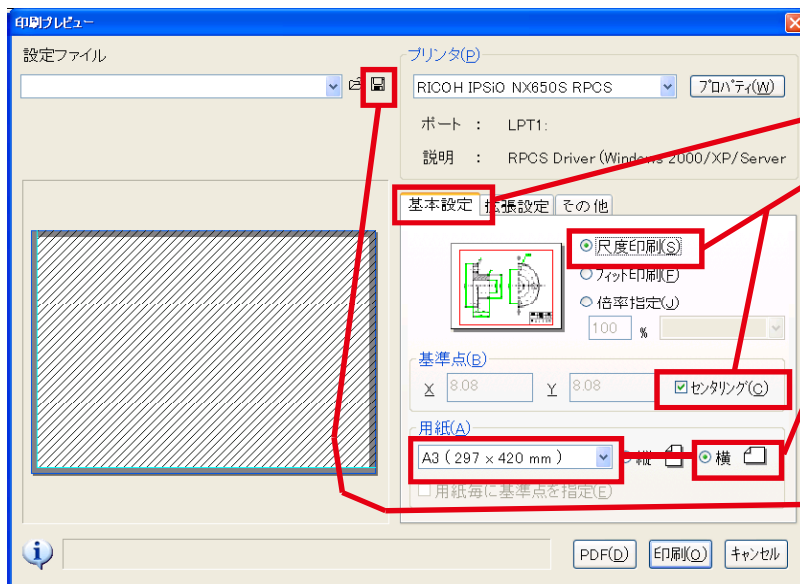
印刷プレビュー

設定ファイル

プリンタ(P)

RICOH IPSiO NX650S RPCS

プロパティ(W)

ポート : LPT1:

説明 : RPCS Driver (Windows 2000/XP/Server

基本設定 拡張設定 その他

尺度印刷(S)

フィット印刷(F)

倍率指定(J)

100 %

基準点(B)

X 8.08 Y 8.08

センタリング(C)

用紙(A)

A3 ( 297 × 420 mm )

縦 横

用紙毎に基準点を指定(E)

PDF(D) 印刷(O) キャンセル